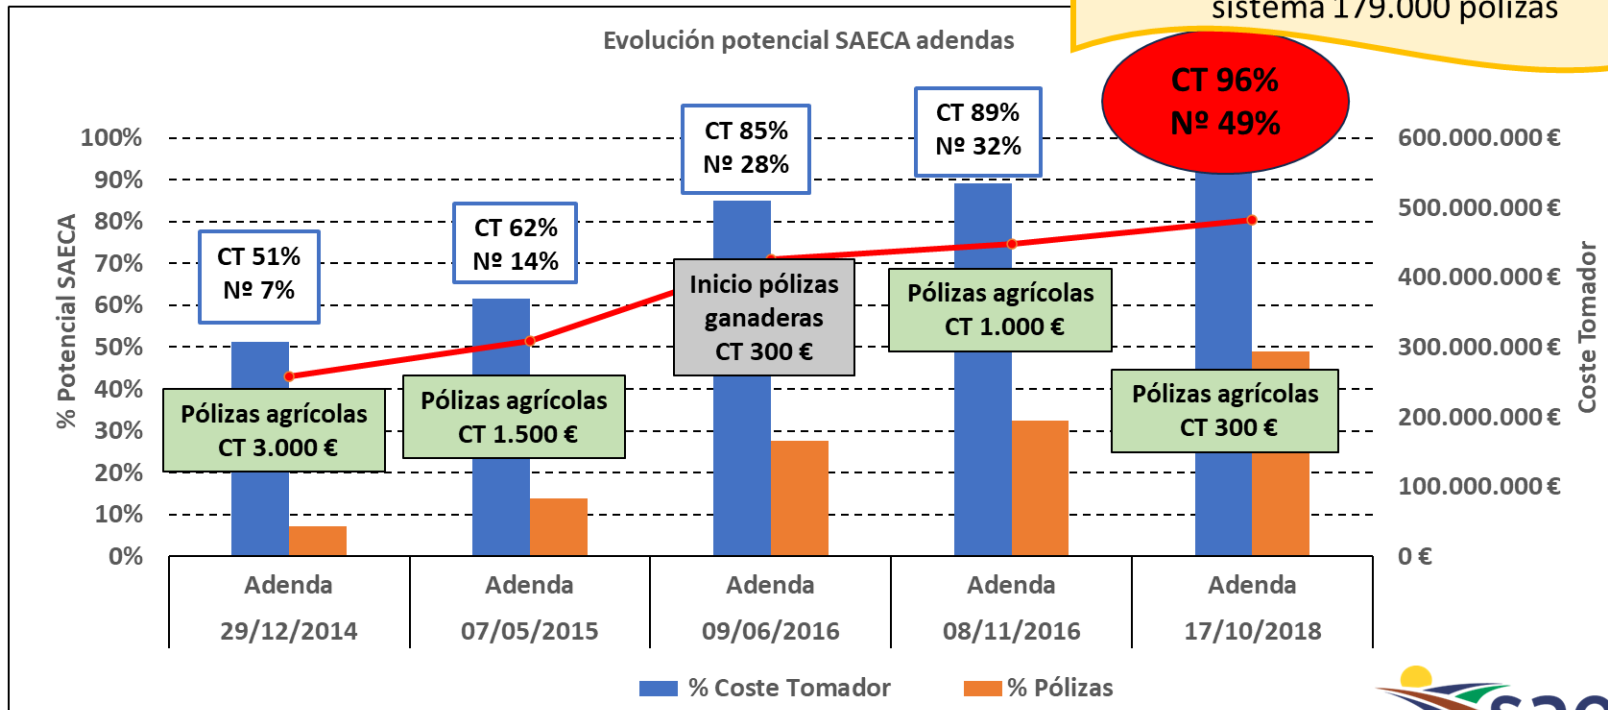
sistema 179.000 pólizas

Evolución potencial SAECA adendas

CT 96%
Nº 49%

100%
90%
80%
70%
60%
50%
40%
30%
20%
10%
0%

% Potencial SAECA

CT 51%
Nº 7%

CT 62%
Nº 14%

CT 85%
Nº 28%

CT 89%
Nº 32%

Inicio pólizas ganaderas
CT 300 €

Pólizas agrícolas
CT 3.000 €

Pólizas agrícolas
CT 1.500 €

Pólizas agrícolas
CT 1.000 €

Pólizas agrícolas
CT 300 €

600.000.000 €
500.000.000 €
400.000.000 €
300.000.000 €
200.000.000 €
100.000.000 €
0 €

Coste Tomador

| Adenda 29/12/2014 | Adenda 07/05/2015 | Adenda 09/06/2016 | Adenda 08/11/2016 | Adenda 17/10/2018 |
|---|---|---|---|---|

% Coste Tomador
% Pólizas

sae